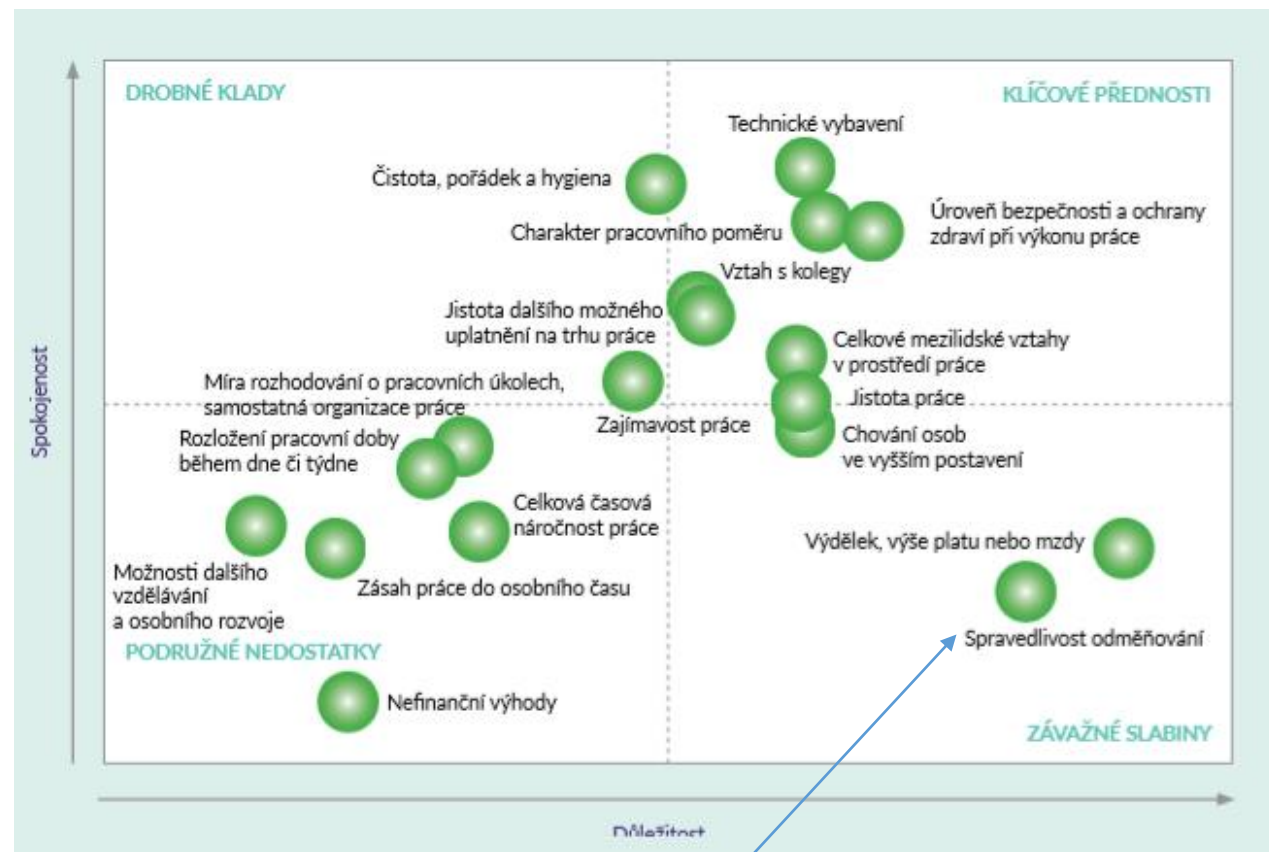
DROBNÉ KLADY

KLÍČOVÉ PŘEDNOSTI

Technické vybavení

Čistota, pořádek a hygiena

Úroveň bezpečnosti a ochrany zdraví při výkonu práce

Charakter pracovního poměru

Vztah s kolegy

Jistota dalšího možného uplatnění na trhu práce

Celkové mezilidské vztahy v prostředí práce

Míra rozhodování o pracovních úkolech, samostatná organizace práce

Jistota práce

Zajímavost práce

Rozložení pracovní doby během dne či týdne

Chování osob ve vyšším postavení

Celková časová náročnost práce

Výdělek, výše platu nebo mzdy

Možnosti dalšího vzdělávání a osobního rozvoje

Zásah práce do osobního času

Spravedlivost odměňování

PODRUŽNÉ NEDOSTATKY

Nefinanční výhody

ZÁVAŽNÉ SLABINY

Spokojenost

Důležitost